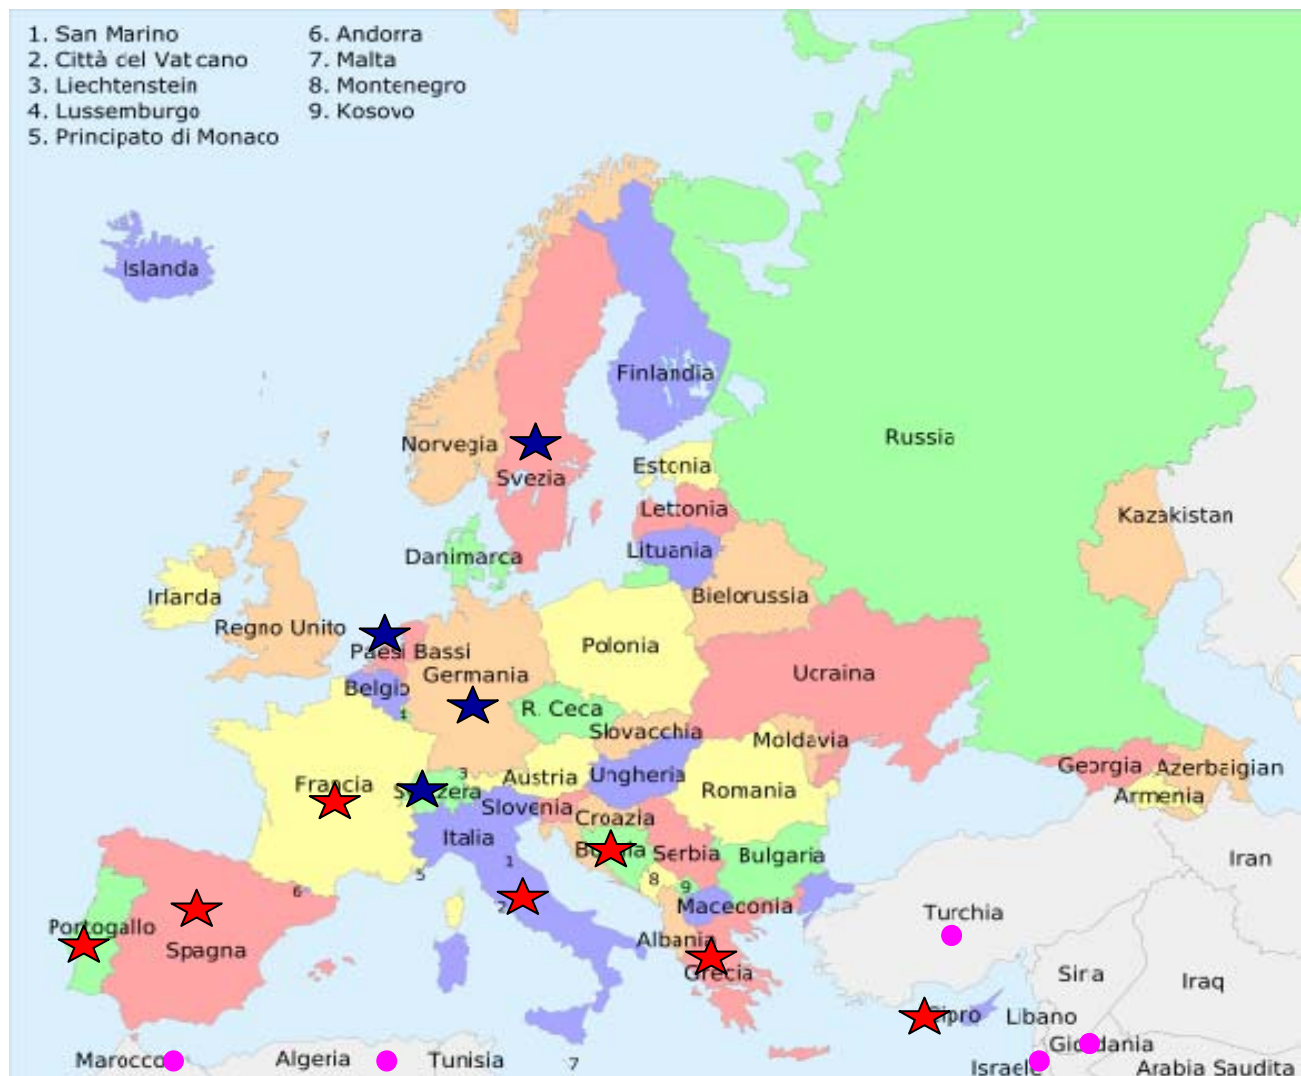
1. San Marino
2. Città cel Vat cano
3. Liechtenstein
4. Lussemburgo
5. Principato di Monaco
6. Andorra
7. Malta
8. Montenegro
9. Kosovo

Islanda
Finlandia
Russia
Norvegia
Svezia
Estonia
Lettonia
Kazakistan
Danimarca
Lituania
Irlarda
Bielorussia
Regno Unito
Paesi Bassi
Polonia
Germania
Ucraina
Belgio
R. Ceca
4
Slovacchia
Moldavia
3
Austria
Ungheria
Francia
Svizzera
Romania
Georgia
Azerbaigian
Armenia
Slovenia
Croazia
Italia
Bosnia
Serbia
Bulgaria
Iran
1
5
8
9
6
Maceconia
Turchia
2
Portogallo
Spagna
Albania
Grecia
Siria
Iraq
Cipro
Libano
Giordania
Marocco
Algeria
Tunisia
7
Israele
Arabia Saudita